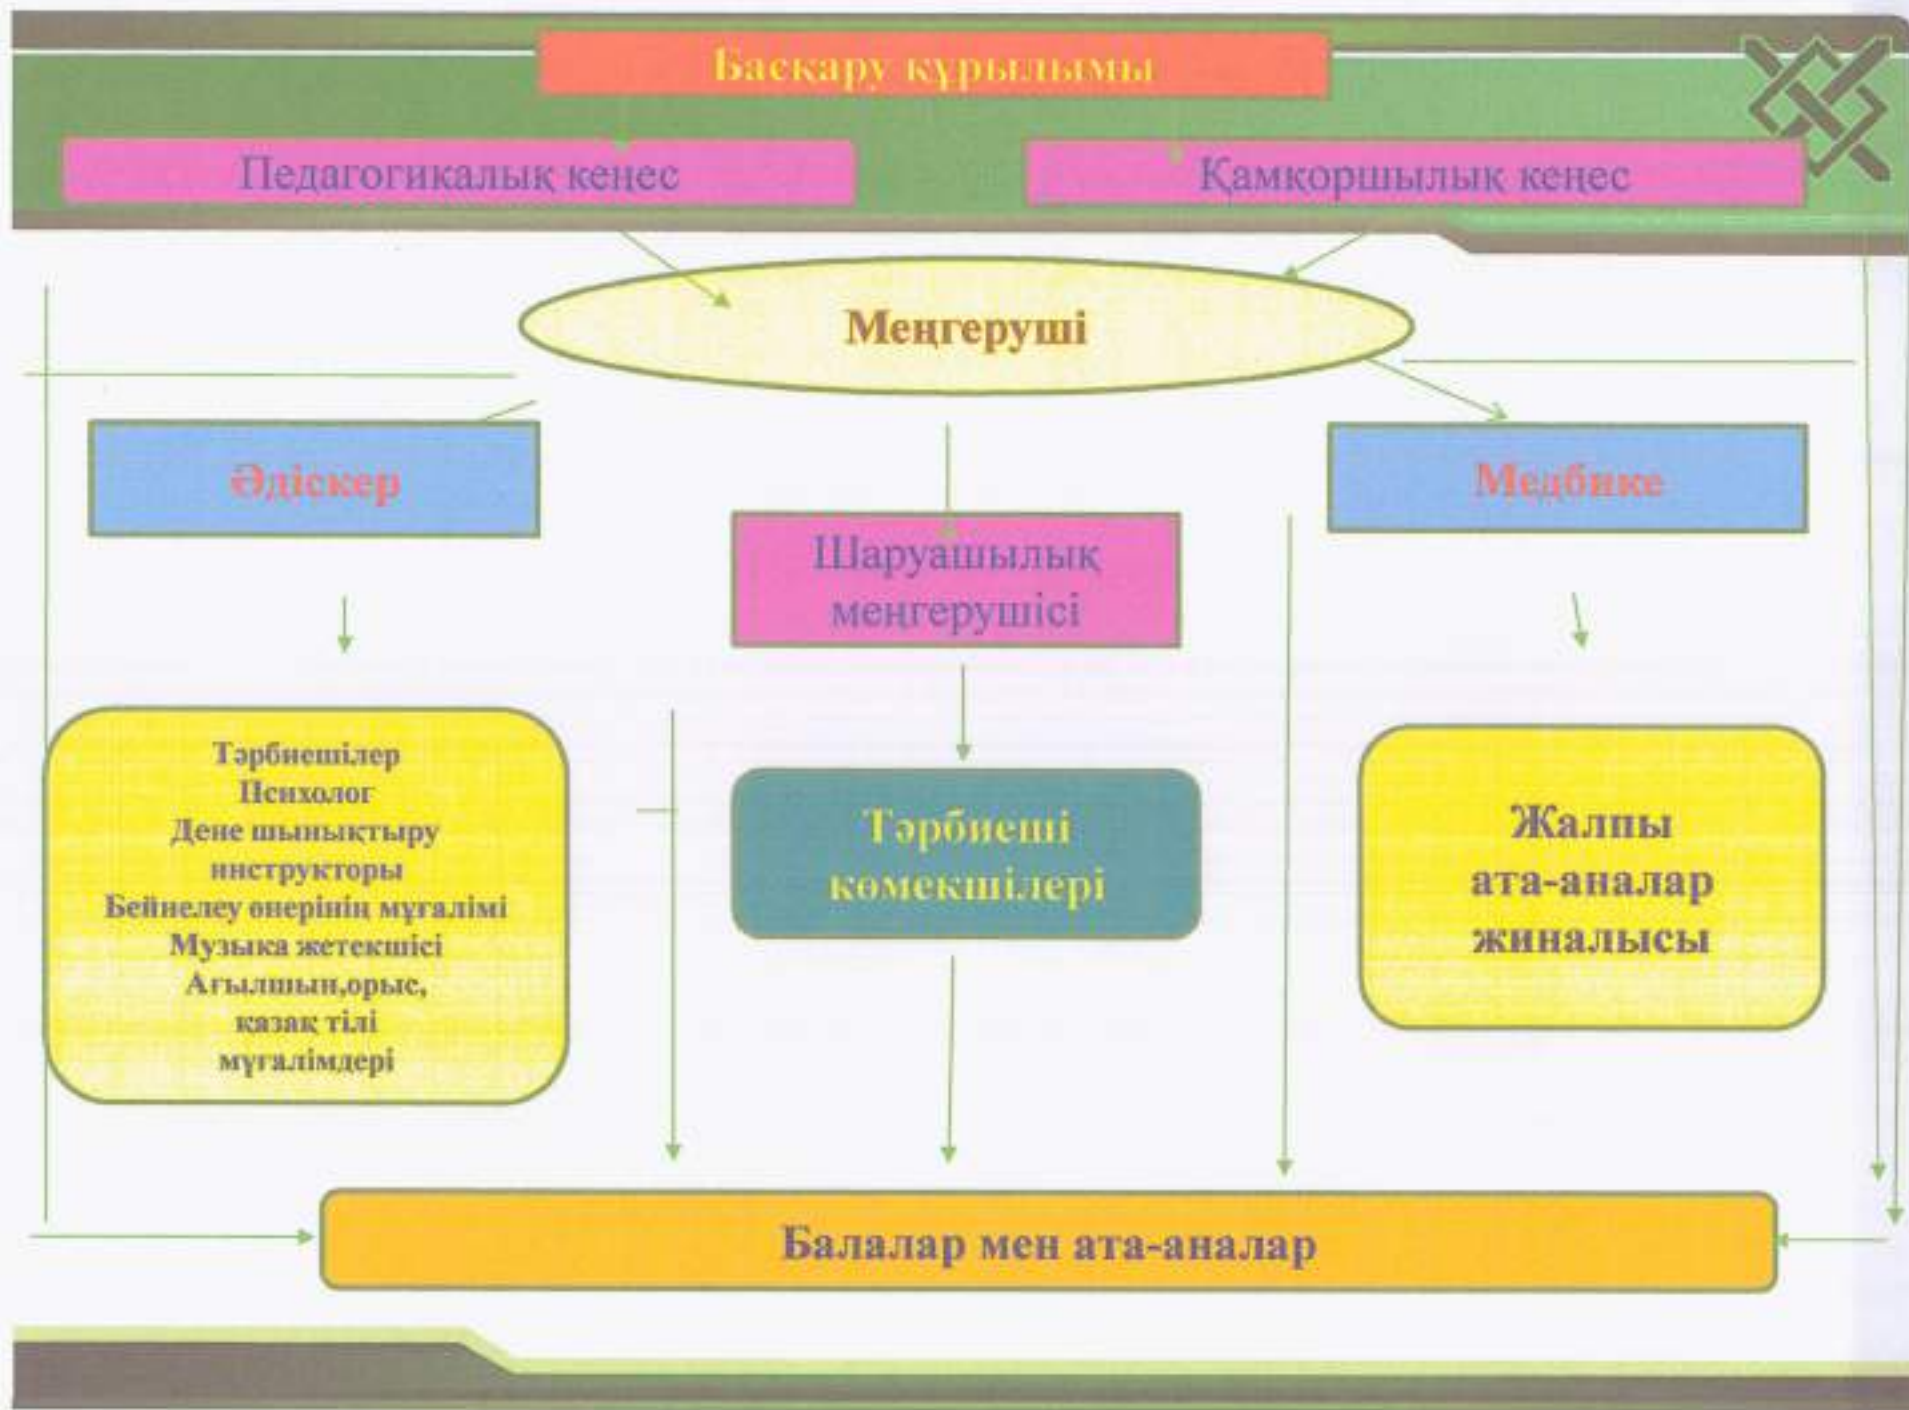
Басқару құрылымы

Педагогикалық кеңес

Қамқоршылық кеңес

Меңгеруші

Әдіскер

Медбике

Шаруашылық меңгерушісі

Тәрбиешілер
Психолог
Дене шынықтыру инструкторы
Бейнелеу өнерінің мұғалімі
Музыка жетекшісі
Ағылшын,орыс, қазақ тілі мұғалімдері

Тәрбиеші көмекшілері

Жалпы ата-аналар жиналысы

Балалар мен ата-аналар